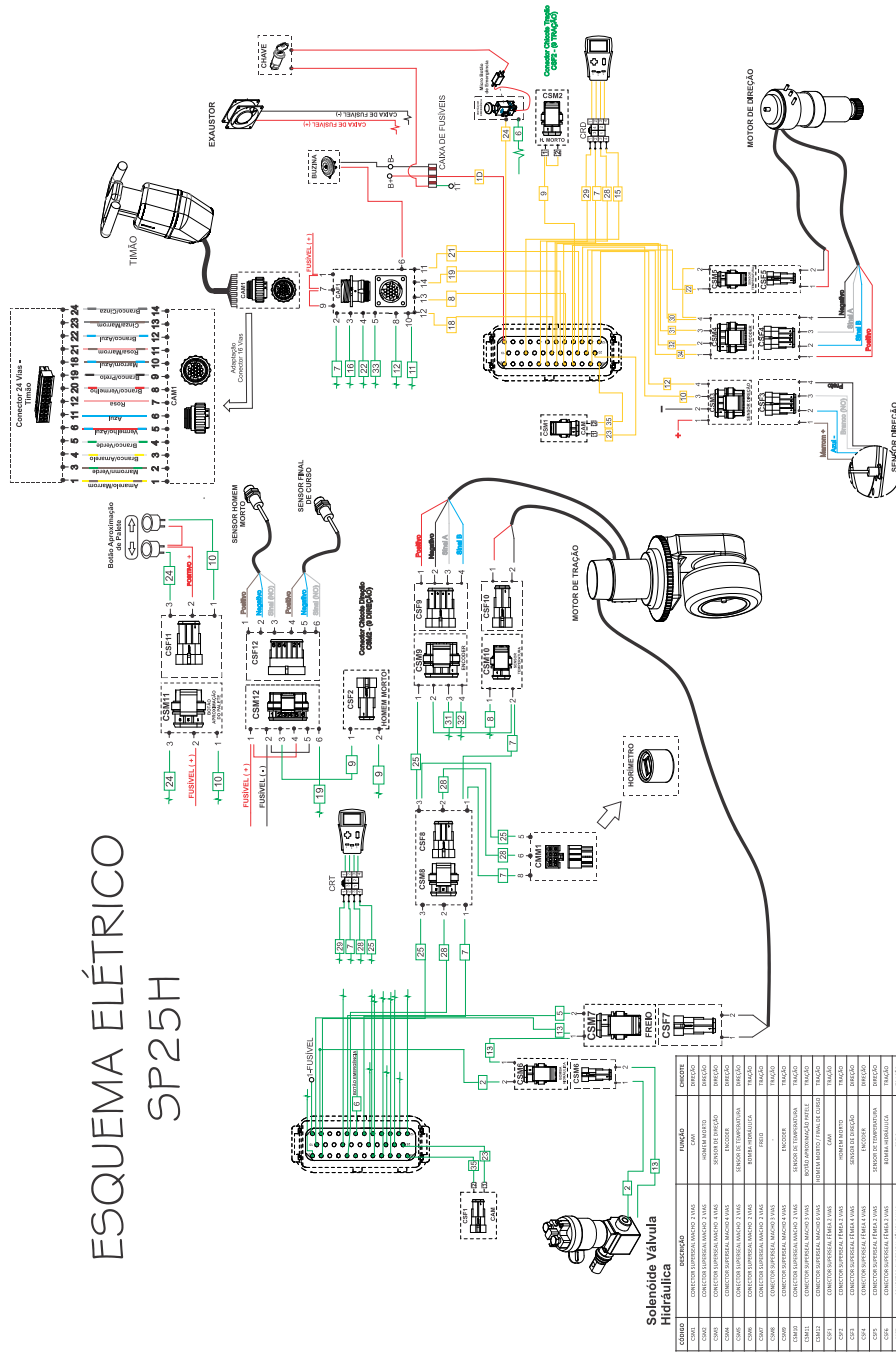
ESQUEMA ELÉTRICO
SP25H

CHAVE
EXAUSTOR
CAIXA DE FUSÍVEL (-)
CAIXA DE FUSÍVEL (+)
BUZINA
CAIXA DE FUSÍVEIS
Micro Botão pós Emergência
CSM2
H. MORTO
Conector Chicote Tração CSF2 - (B TRAÇÃO)
CRD
MOTOR DE DIREÇÃO
TIMÃO
CAM1
FUSÍVEL (+)
Adaptação Conector 16 Vias
Conector 24 Vias - Timão
CAM1

| 1 | Amarelo/Marrom |
|---|---|
| 2 | Marrom/Verde |
| 3 | Branco/Amarelo |
| 4 | Branco/Verde |
| 5 | Amarelo/Azul |
| 6 | Azul |
| 11 | Rosa |
| 12 | Branco/Vermelho |
| 19 | Branco/Preto |
| 20 | Marrom/Branco |
| 21 | Rosa/Marrom |
| 22 | Branco/Azul |
| 23 | Cinza/Marrom |
| 24 | Branco/Cinza |

Positivo
Negativo
Sinal A
Sinal B
SENSOR DIREÇÃO
Marrom +
Azul -
Branco (NO)
Preto
Botão Aproximação de Palete
POSITIVO +
CSF11
CSM11
FUSÍVEL (+)
SENSOR HOMEM MORTO
SENSOR FINAL DE CURSO
CSF12
CSM12
FUSÍVEL (+)
FUSÍVEL (-)
Conector Chicote Direção CSM2 - (B DIREÇÃO)
CSF2
HOMEM MORTO!
CSF9
CSM9
CSF10
CSM10
MOTOR DE TRAÇÃO
HORÍMETRO
CSF8
CSM8
CMM1
CRT
FUSÍVEL
FREIO
CSM7
CSF7
CSM6
CSF1
CAM
Solenóide Válvula Hidráulica

| CÓDIGO | DESCRIÇÃO | FUNÇÃO | CHICOTE |
|---|---|---|---|
| CSM1 | CONECTOR SUPERSEAL MACHO 2 VIAS | CAM | DIREÇÃO |
| CSM2 | CONECTOR SUPERSEAL MACHO 2 VIAS | HOMEM MORTO | DIREÇÃO |
| CSM3 | CONECTOR SUPERSEAL MACHO 3 VIAS | SENSOR DE DIREÇÃO | DIREÇÃO |
| CSM4 | CONECTOR SUPERSEAL MACHO 4 VIAS | ENCODER | DIREÇÃO |
| CSM5 | CONECTOR SUPERSEAL MACHO 2 VIAS | SENSOR DE TEMPERATURA | DIREÇÃO |
| CSM6 | CONECTOR SUPERSEAL MACHO 2 VIAS | BOMBA HIDRÁULICA | TRAÇÃO |
| CSM7 | CONECTOR SUPERSEAL MACHO 2 VIAS | FREIO | TRAÇÃO |
| CSM8 | CONECTOR SUPERSEAL MACHO 3 VIAS | | TRAÇÃO |
| CSM9 | CONECTOR SUPERSEAL MACHO 4 VIAS | ENCODER | TRAÇÃO |
| CSM10 | CONECTOR SUPERSEAL MACHO 2 VIAS | SENSOR DE TEMPERATURA | TRAÇÃO |
| CSM11 | CONECTOR SUPERSEAL MACHO 3 VIAS | BOTÃO APROXIMAÇÃO PAPELE | TRAÇÃO |
| CSM12 | CONECTOR SUPERSEAL MACHO 6 VIAS | HOMEM MORTO / FINAL DE CURSO | TRAÇÃO |
| CSF1 | CONECTOR SUPERSEAL FÊMEA 2 VIAS | CAM | TRAÇÃO |
| CSF2 | CONECTOR SUPERSEAL FÊMEA 2 VIAS | HOMEM MORTO | DIREÇÃO |
| CSF3 | CONECTOR SUPERSEAL FÊMEA 3 VIAS | SENSOR DE DIREÇÃO | DIREÇÃO |
| CSF4 | CONECTOR SUPERSEAL FÊMEA 4 VIAS | ENCODER | DIREÇÃO |
| CSF5 | CONECTOR SUPERSEAL FÊMEA 2 VIAS | SENSOR DE TEMPERATURA | DIREÇÃO |
| CSF6 | CONECTOR SUPERSEAL FÊMEA 2 VIAS | BOMBA HIDRÁULICA | TRAÇÃO |